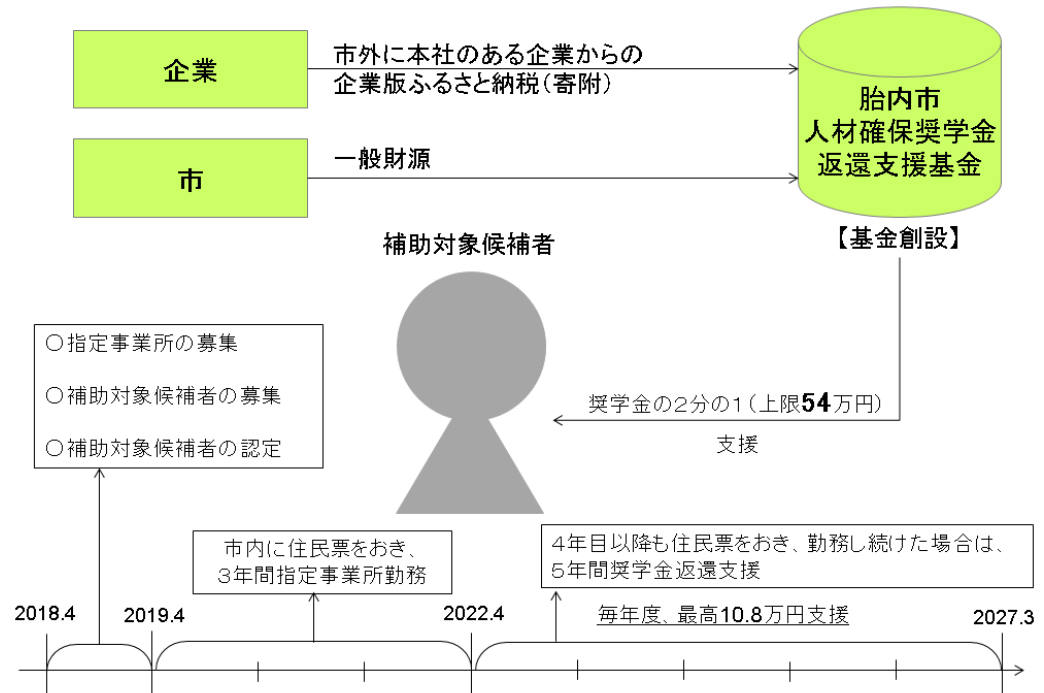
企業

市外に本社のある企業からの
企業版ふるさと納税（寄附）

市

一般財源

胎内市
人材確保奨学金
返還支援基金

【基金創設】

補助対象候補者

○指定事業所の募集

○補助対象候補者の募集

○補助対象候補者の認定

奨学金の2分の1（上限**54**万円）

支援

市内に住民票をおき、
3年間指定事業所勤務

4年目以降も住民票をおき、勤務し続けた場合は、
5年間奨学金返還支援

2018.4

2019.4

2022.4

毎年度、最高10.8万円支援

2027.3